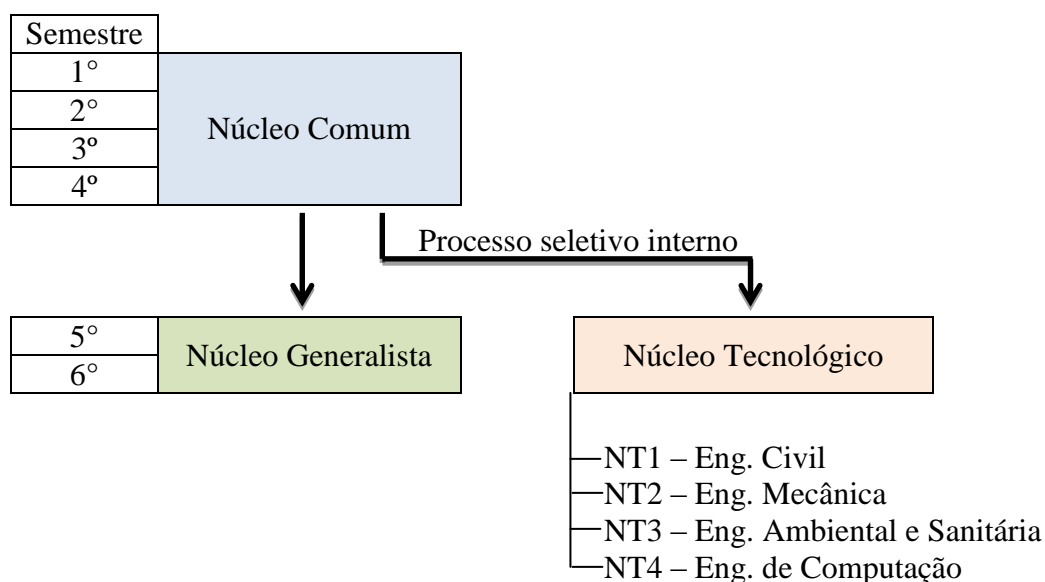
Semestre
1°
2°
3º
4º
Núcleo Comum

Processo seletivo interno

5°
6°
Núcleo Generalista

Núcleo Tecnológico

NT1 – Eng. Civil
NT2 – Eng. Mecânica
NT3 – Eng. Ambiental e Sanitária
NT4 – Eng. de Computação